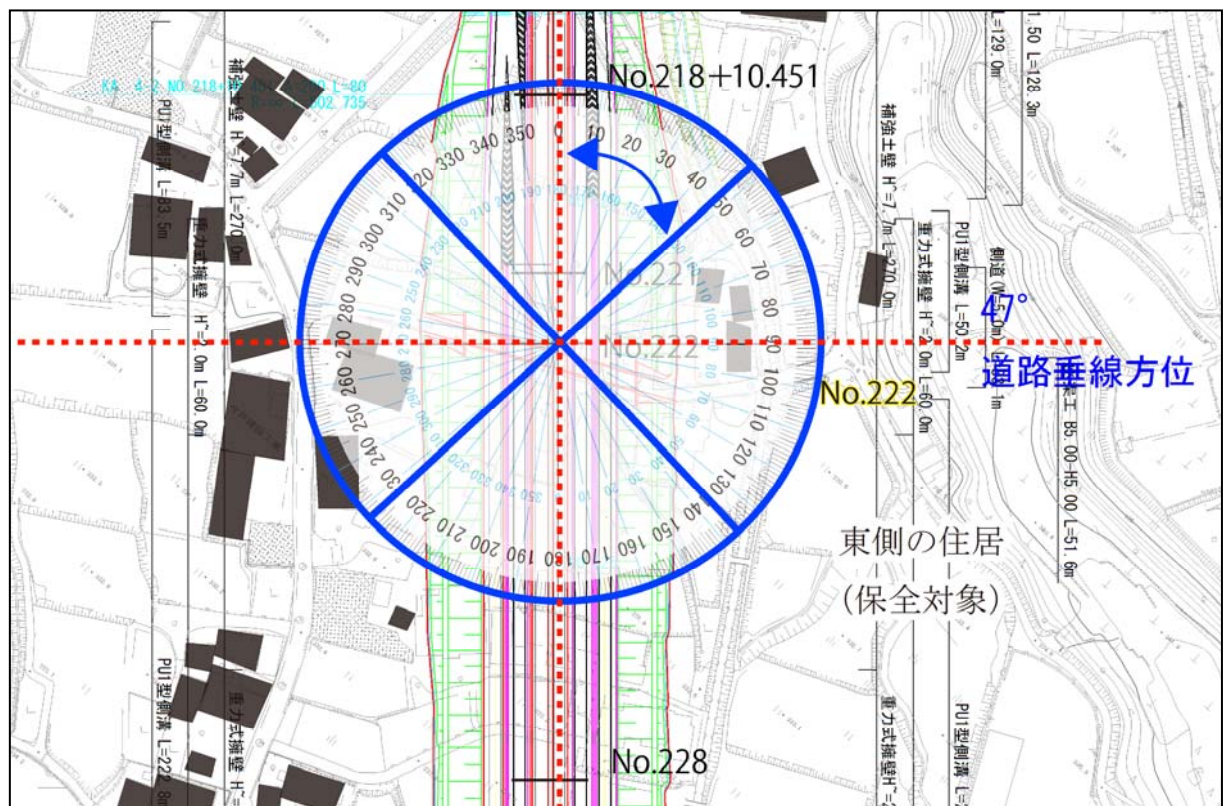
No.218+10.451

47°
道路垂線方位

No.222

東側の住居
(保全対象)

No.228

No.221
No.222

0
10
20
30
40
50
60
70
80
90
100
110
120
130
140
150
160
170
180
190
200
210
220
230
240
250
260
270
280
290
300
310
320
330
340
350

補強土壁 H=7.7m L=270.0m
PU1型側溝 L=83.5m
重力式擁壁 H=2.0m L=60.0m
補強土壁 H=7.7m L=270.0m
重力式擁壁 H=2.0m L=60.0m
PU1型側溝 L=50.2m
側溝
L=129.0m
L=128.3m
PU1型側溝 L=222.8m
重力式擁壁
重力式擁壁
PU1型側溝
B5.00-H5.00 L=51.6m
KA 4-2 NO.218+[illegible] L=80